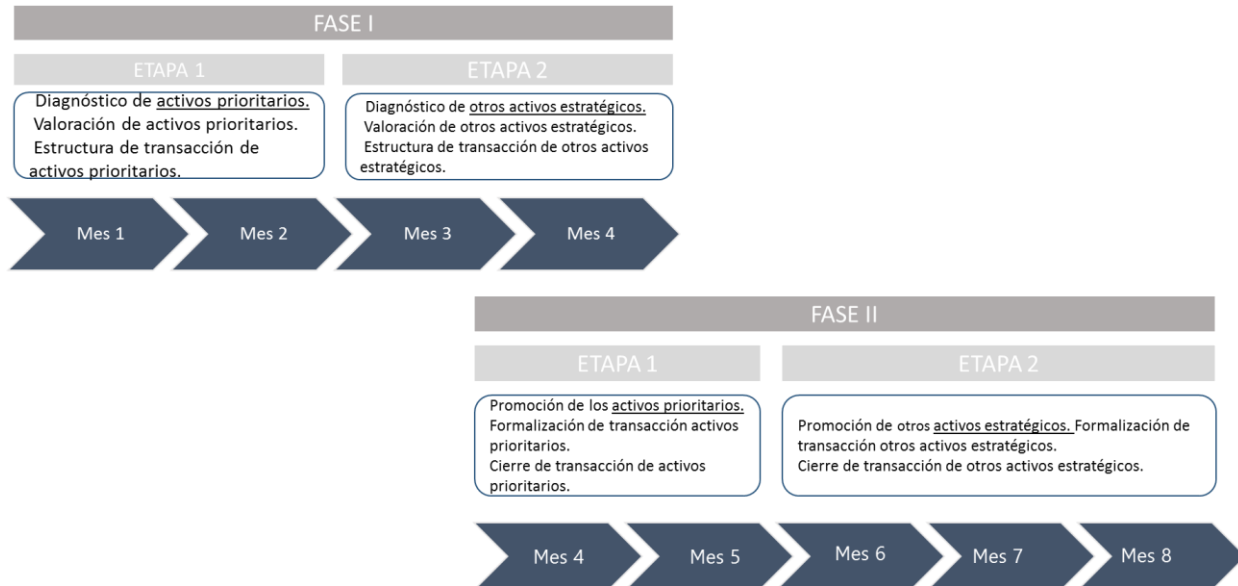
FASE I

ETAPA 1

Diagnóstico de activos prioritarios.
Valoración de activos prioritarios.
Estructura de transacción de activos prioritarios.

ETAPA 2

Diagnóstico de otros activos estratégicos.
Valoración de otros activos estratégicos.
Estructura de transacción de otros activos estratégicos.

Mes 1

Mes 2

Mes 3

Mes 4

FASE II

ETAPA 1

Promoción de los activos prioritarios.
Formalización de transacción activos prioritarios.
Cierre de transacción de activos prioritarios.

ETAPA 2

Promoción de otros activos estratégicos. Formalización de transacción otros activos estratégicos.
Cierre de transacción de otros activos estratégicos.

Mes 4

Mes 5

Mes 6

Mes 7

Mes 8